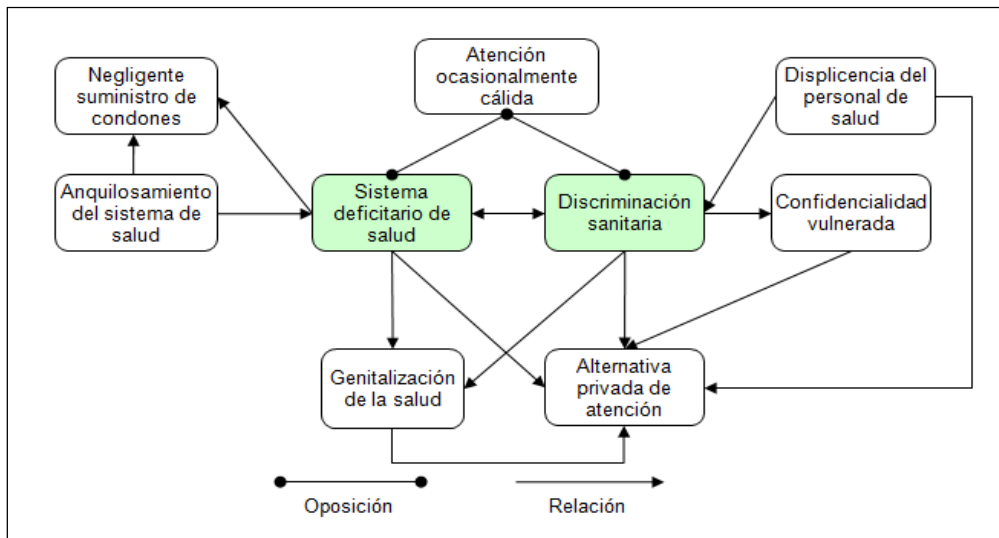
Negligente suministro de condones

Atención ocasionalmente cálida

Displicencia del personal de salud

Anquilosamiento del sistema de salud

Sistema deficitario de salud

Discriminación sanitaria

Confidencialidad vulnerada

Genitalización de la salud

Alternativa privada de atención

Oposición

Relación